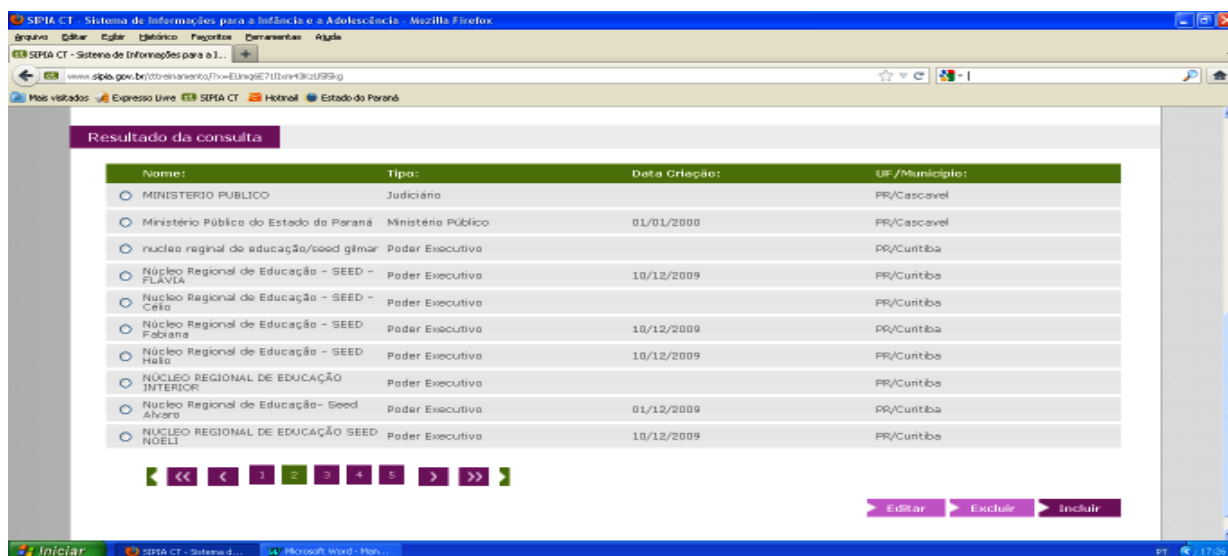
SIPIA CT - Sistema de Informações para a Infância e a Adolescência - Mozilla Firefox

Arquivo Editar Exibir Histórico Favoritos Ferramentas Ajuda

SIPIA CT - Sistema de Informações para a I...

www.sipia.gov.br/cttreinamento/?x=EUwq6E71IIxnr43KzU9Skg

Mais visitados Expresso Livre SIPIA CT Hotmail Estado do Paraná

Resultado da consulta

| Nome: | Tipo: | Data Criação: | UF/Município: |
|---|---|---|---|
| MINISTERIO PUBLICO | Judiciário | | PR/Cascavel |
| Ministério Público do Estado do Paraná | Ministério Público | 01/01/2000 | PR/Cascavel |
| nucleo reginal de educação/seed gilmar | Poder Executivo | | PR/Curitiba |
| Núcleo Regional de Educação - SEED - FLÁVIA | Poder Executivo | 10/12/2009 | PR/Curitiba |
| Nucleo Regional de Educação - SEED - Célio | Poder Executivo | | PR/Curitiba |
| Núcleo Regional de Educação - SEED Fabiana | Poder Executivo | 10/12/2009 | PR/Curitiba |
| Núcleo Regional de Educação - SEED Helio | Poder Executivo | 10/12/2009 | PR/Curitiba |
| NÚCLEO REGIONAL DE EDUCAÇÃO INTERIOR | Poder Executivo | | PR/Curitiba |
| Nucleo Regional de Educação- Seed Alvaro | Poder Executivo | 01/12/2009 | PR/Curitiba |
| NUCLEO REGIONAL DE EDUCAÇÃO SEED NOELI | Poder Executivo | 10/12/2009 | PR/Curitiba |

<< < 1 2 3 4 5 > >>

Editar Excluir Incluir

Iniciar SIPIA CT - Sistema d... Microsoft Word - Man...

PT 17:26